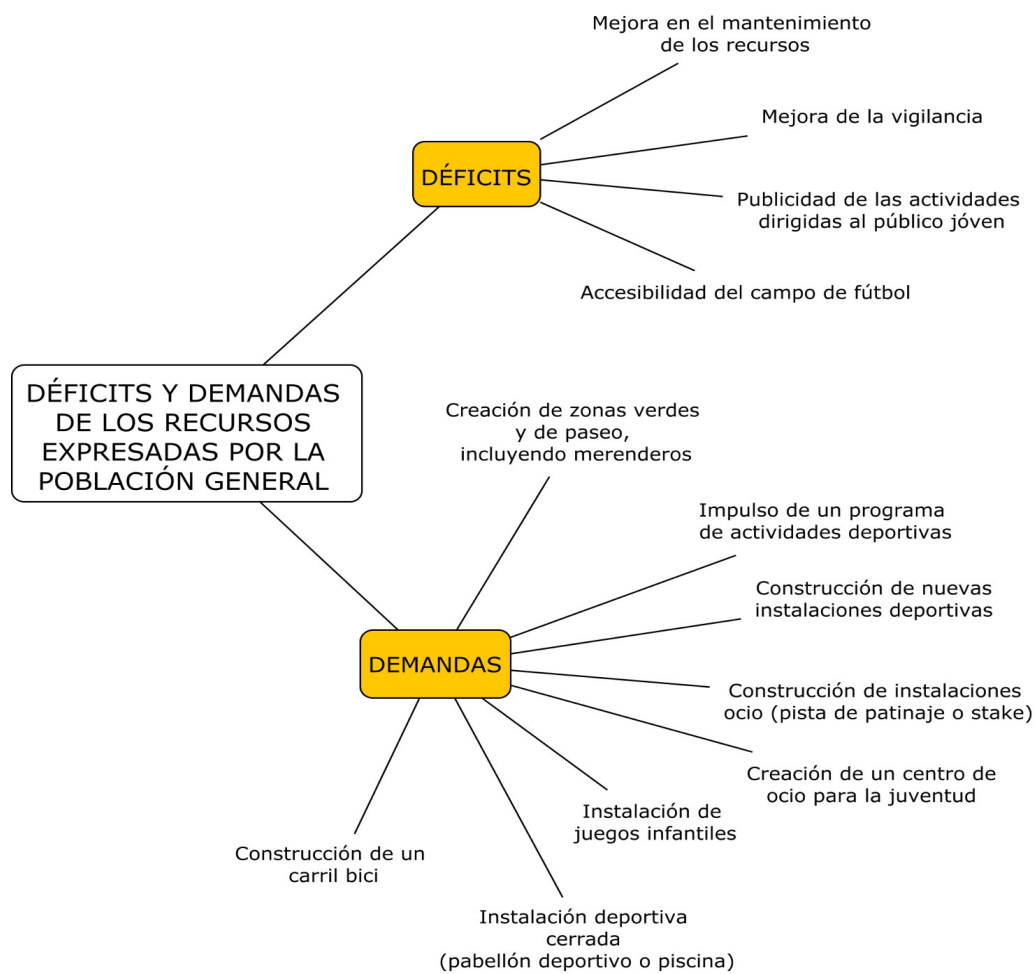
DÉFICITS Y DEMANDAS DE LOS RECURSOS EXPRESADAS POR LA POBLACIÓN GENERAL

DÉFICITS

Mejora en el mantenimiento de los recursos

Mejora de la vigilancia

Publicidad de las actividades dirigidas al público jóven

Accesibilidad del campo de fútbol

DEMANDAS

Creación de zonas verdes y de paseo, incluyendo merenderos

Impulso de un programa de actividades deportivas

Construcción de nuevas instalaciones deportivas

Construcción de instalaciones ocio (pista de patinaje o stake)

Creación de un centro de ocio para la juventud

Instalación de juegos infantiles

Instalación deportiva cerrada (pabellón deportivo o piscina)

Construcción de un carril bici